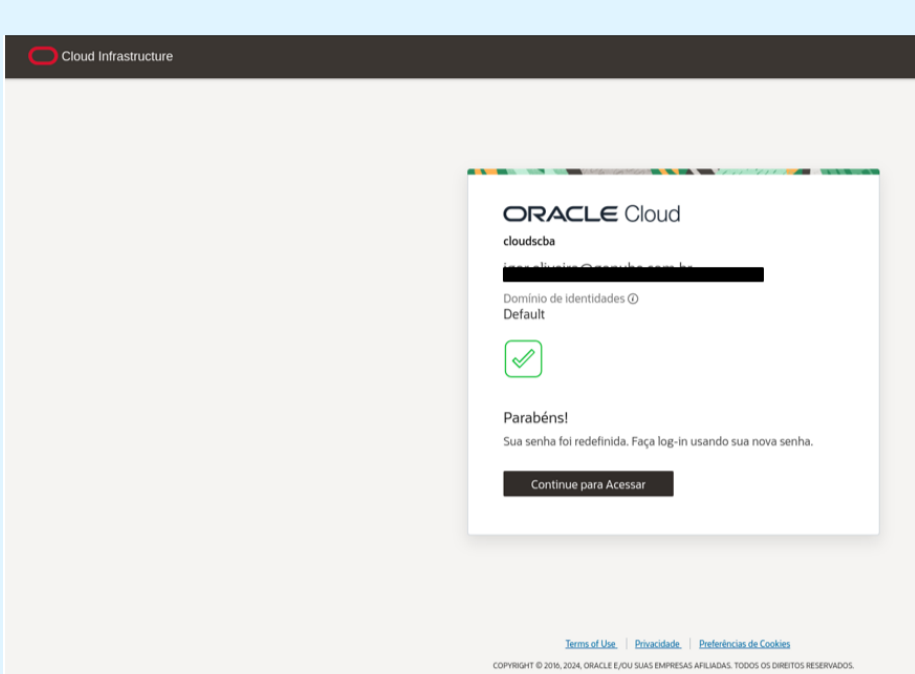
Cloud Infrastructure

ORACLE Cloud

cloudscba

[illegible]

Domínio de identidades ⓘ
Default

Parabéns!

Sua senha foi redefinida. Faça log-in usando sua nova senha.

Continue para Acessar

Terms of Use | Privacidade | Preferências de Cookies

COPYRIGHT © 2016, 2024, ORACLE E/OU SUAS EMPRESAS AFILIADAS. TODOS OS DIREITOS RESERVADOS.